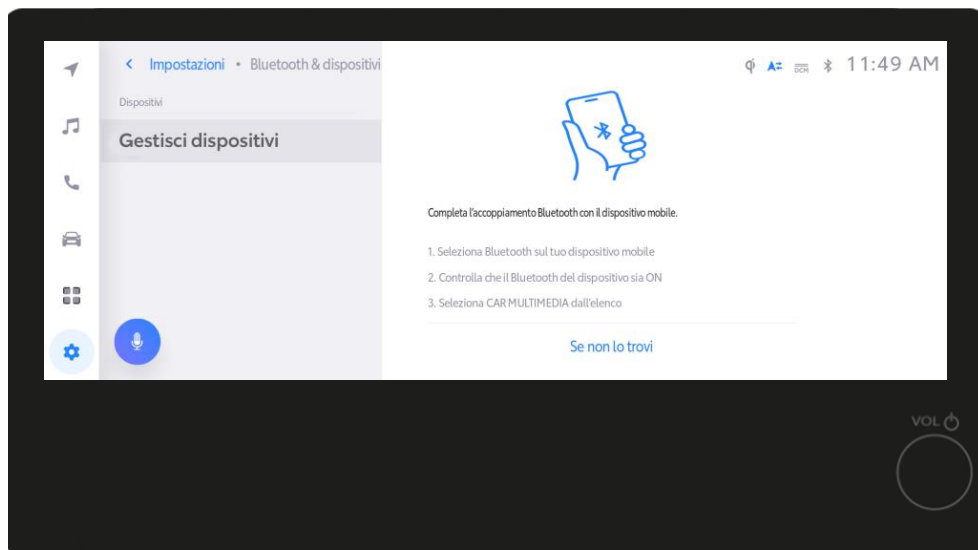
< Impostazioni • Bluetooth & dispositivi

11:49 AM

Dispositivi

Gestisci dispositivi

Completa l'accoppiamento Bluetooth con il dispositivo mobile.

1. Seleziona Bluetooth sul tuo dispositivo mobile

2. Controlla che il Bluetooth del dispositivo sia ON

3. Seleziona CAR MULTIMEDIA dall'elenco

Se non lo trovi

VOL